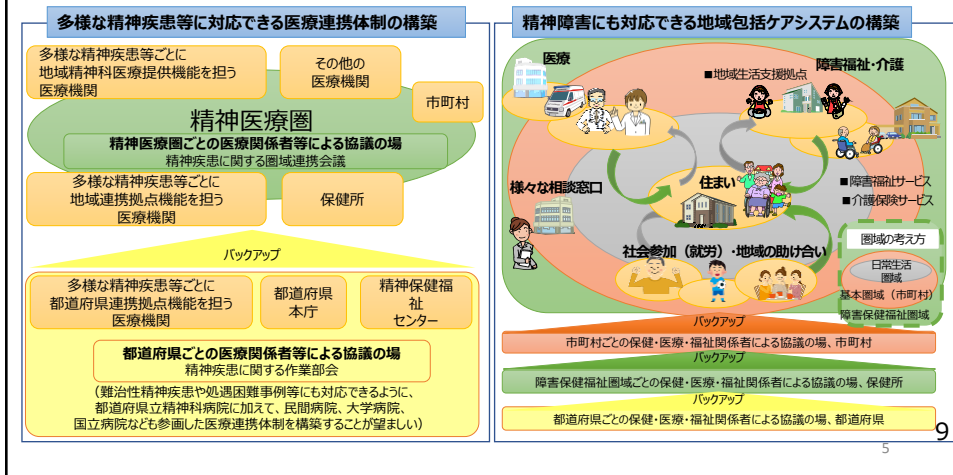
多様な精神疾患等に対応できる医療連携体制の構築

多様な精神疾患等ごとに地域精神科医療提供機能を担う医療機関

その他の医療機関

市町村

精神医療圏

精神医療圏ごとの医療関係者等による協議の場
精神疾患に関する圏域連携会議

多様な精神疾患等ごとに地域連携拠点機能を担う医療機関

保健所

バックアップ

多様な精神疾患等ごとに都道府県連携拠点機能を担う医療機関

都道府県本庁

精神保健福祉センター

都道府県ごとの医療関係者等による協議の場
精神疾患に関する作業部会

（難治性精神疾患や処遇困難事例等にも対応できるように、都道府県立精神科病院に加えて、民間病院、大学病院、国立病院なども参画した医療連携体制を構築することが望ましい）

精神障害にも対応できる地域包括ケアシステムの構築

医療

■地域生活支援拠点

障害福祉・介護

様々な相談窓口

住まい

■障害福祉サービス
■介護保険サービス

圏域の考え方

日常生活圏域

基本圏域（市町村）

障害保健福祉圏域

社会参加（就労）・地域の助け合い

バックアップ

市町村ごとの保健・医療・福祉関係者による協議の場、市町村

バックアップ

障害保健福祉圏域ごとの保健・医療・福祉関係者による協議の場、保健所

バックアップ

都道府県ごとの保健・医療・福祉関係者による協議の場、都道府県

9

5